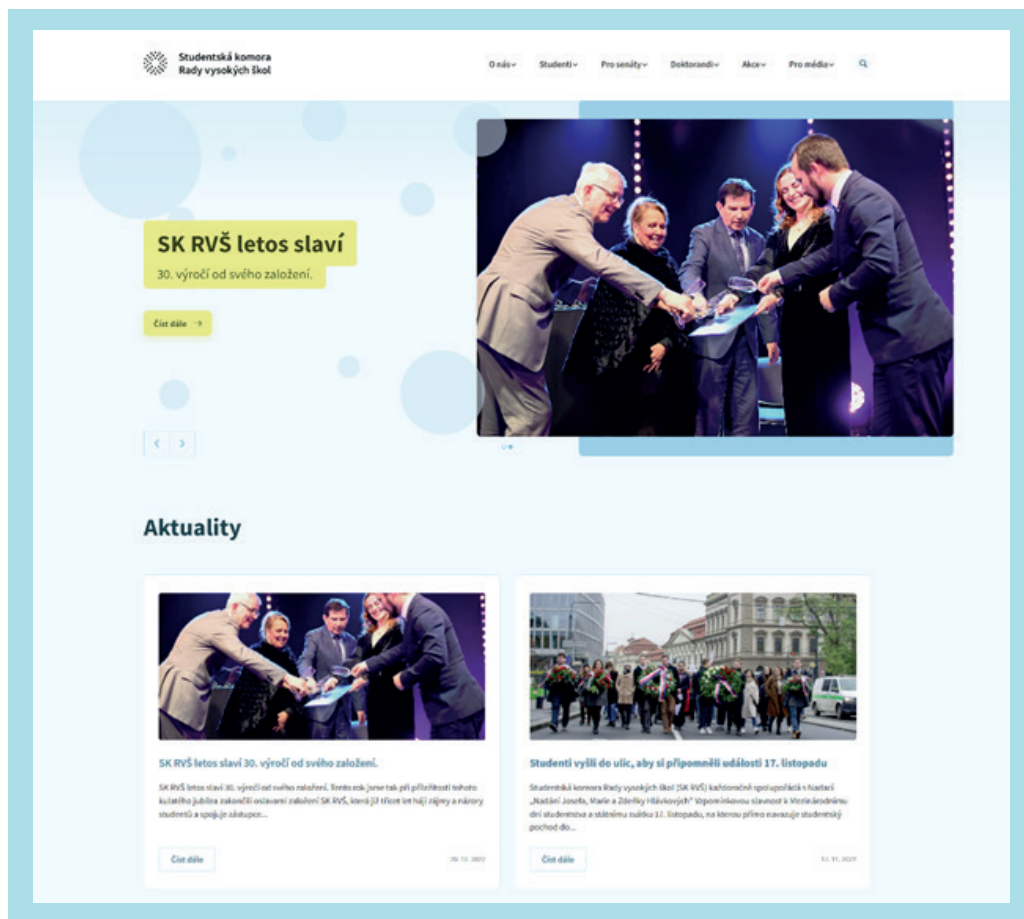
Studentská komora Rady vysokých škol

O nás Studenti Pro senáty Doktorandi Akce Pro média

SK RVŠ letos slaví

30. výročí od svého založení.

Číst dále →

Aktuality

SK RVŠ letos slaví 30. výročí od svého založení.

SK RVŠ letos slaví 30. výročí od svého založení. Tento rok jsme tak při příležitosti tohoto kulatého jubilea zakončili oslavami založení SK RVŠ, která již třicet let hájí zájmy a názory studentů a spojuje zástupce...

Číst dále

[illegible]

Studenti vyšli do ulic, aby si připomněli události 17. listopadu

Studentská komora Rady vysokých škol (SK RVŠ) každoročně spolupořádá s Nadací „Nadání Josefa, Marie a Zdeňky Hlávkových" Vzpomínkovou slavnost k Mezinárodnímu dni studentstva a státnímu svátku 17. listopadu, na kterou přímo navazuje studentský pochod do...

Číst dále

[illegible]